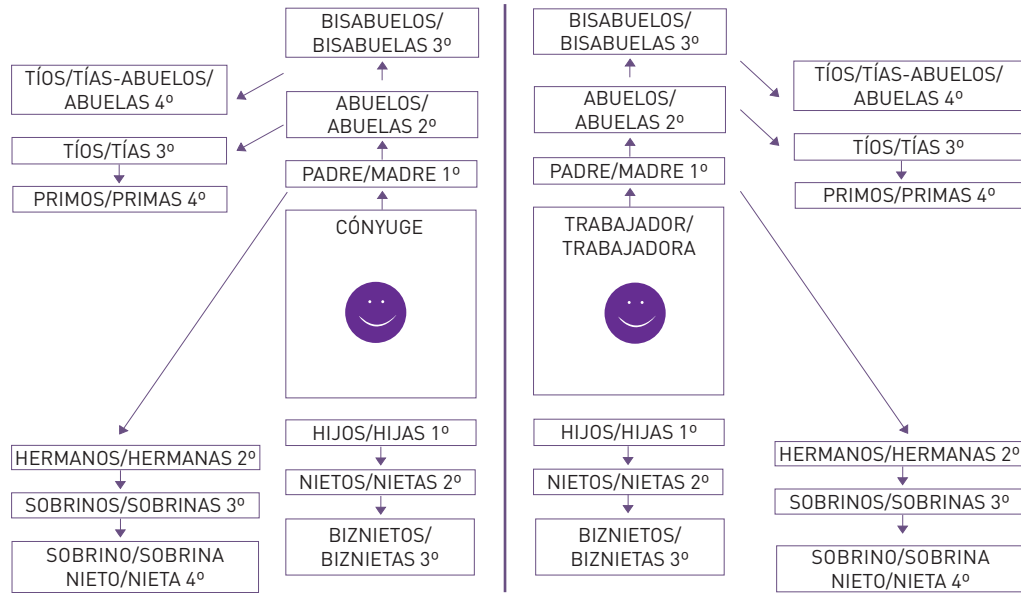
BISABUELOS/ BISABUELAS 3º

TÍOS/TÍAS-ABUELOS/ ABUELAS 4º

ABUELOS/ ABUELAS 2º

TÍOS/TÍAS 3º

PRIMOS/PRIMAS 4º

PADRE/MADRE 1º

CÓNYUGE

HERMANOS/HERMANAS 2º

SOBRINOS/SOBRINAS 3º

SOBRINO/SOBRINA NIETO/NIETA 4º

HIJOS/HIJAS 1º

NIETOS/NIETAS 2º

BIZNIETOS/ BIZNIETAS 3º

BISABUELOS/ BISABUELAS 3º

ABUELOS/ ABUELAS 2º

TÍOS/TÍAS-ABUELOS/ ABUELAS 4º

TÍOS/TÍAS 3º

PRIMOS/PRIMAS 4º

PADRE/MADRE 1º

TRABAJADOR/ TRABAJADORA

HIJOS/HIJAS 1º

NIETOS/NIETAS 2º

BIZNIETOS/ BIZNIETAS 3º

HERMANOS/HERMANAS 2º

SOBRINOS/SOBRINAS 3º

SOBRINO/SOBRINA NIETO/NIETA 4º